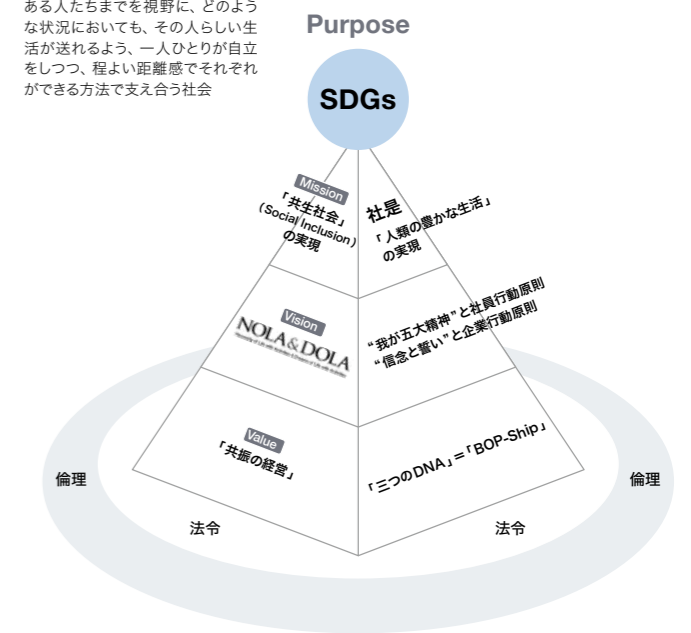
ある人たちまでを視野に、どのような状況においても、その人らしい生活が送れるよう、一人ひとりが自立をしつつ、程よい距離感でそれぞれができる方法で支え合う社会

Purpose

SDGs

Mission
「共生社会」
(Social Inclusion)
の実現

社是
「人類の豊かな生活」
の実現

Vision
NOLA&DOLA

"我が五大精神"と社員行動原則
"信念と誓い"と企業行動原則

Value
「共振の経営」

「三つのDNA」=「BOP-Ship」

倫理

倫理

法令

法令